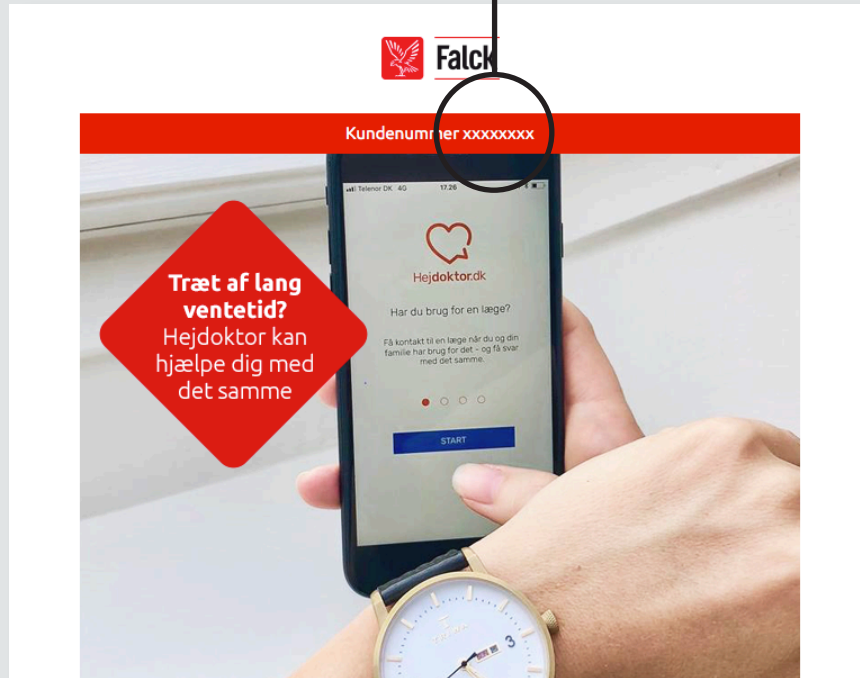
Falck

Kundenummer xxxxxxxx

Telenor DK 4G 17.26

Hejdoktor.dk

Har du brug for en læge?

Få kontakt til en læge når du og din familie har brug for det – og få svar med det samme.

START

Træt af lang ventetid?
Hejdoktor kan hjælpe dig med det samme